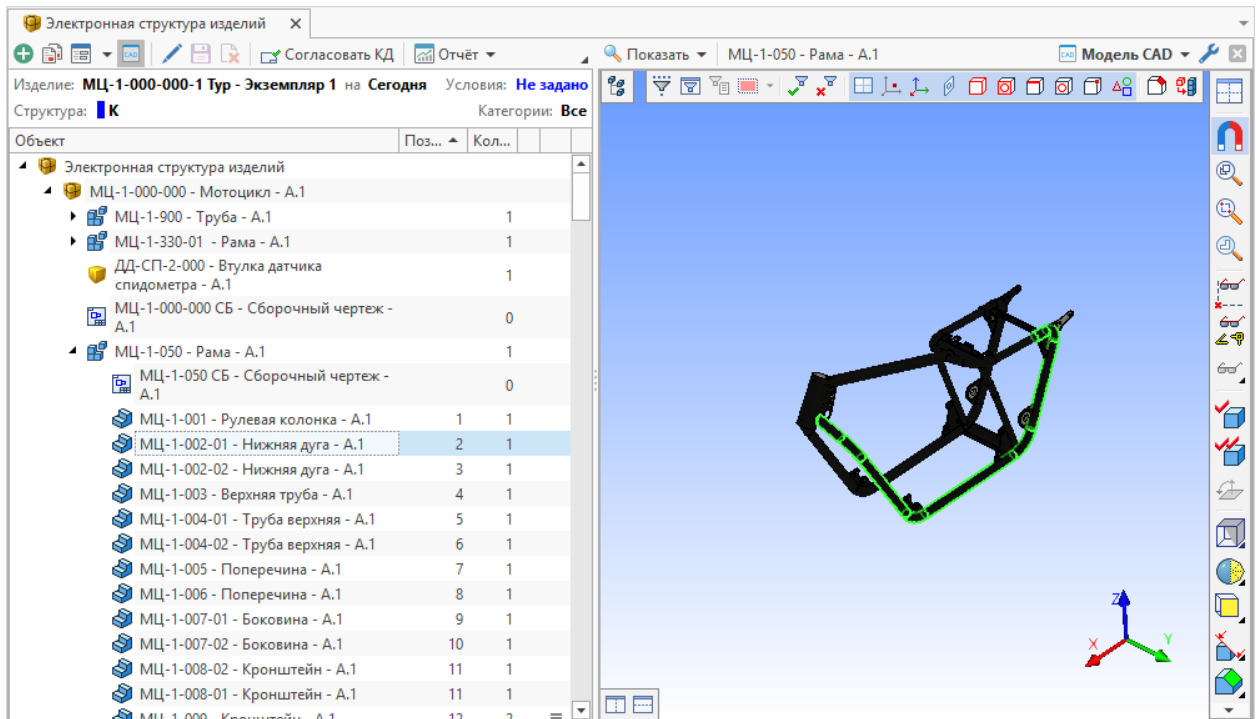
Электронная структура изделий ×

Согласовать КД | Отчёт ▾ | Показать ▾ | МЦ-1-050 - Рама - А.1 | Модель CAD ▾

Изделие: МЦ-1-000-000-1 Тур - Экземпляр 1 на Сегодня Условия: Не задано
Структура: К Категории: Все

| Объект | Поз... | Кол... |
|---|---|---|
| Электронная структура изделий | | |
| МЦ-1-000-000 - Мотоцикл - А.1 | | |
| МЦ-1-900 - Труба - А.1 | | 1 |
| МЦ-1-330-01 - Рама - А.1 | | 1 |
| ДД-СП-2-000 - Втулка датчика спидометра - А.1 | | 1 |
| МЦ-1-000-000 СБ - Сборочный чертеж - А.1 | | 0 |
| МЦ-1-050 - Рама - А.1 | | 1 |
| МЦ-1-050 СБ - Сборочный чертеж - А.1 | | 0 |
| МЦ-1-001 - Рулевая колонка - А.1 | 1 | 1 |
| МЦ-1-002-01 - Нижняя дуга - А.1 | 2 | 1 |
| МЦ-1-002-02 - Нижняя дуга - А.1 | 3 | 1 |
| МЦ-1-003 - Верхняя труба - А.1 | 4 | 1 |
| МЦ-1-004-01 - Труба верхняя - А.1 | 5 | 1 |
| МЦ-1-004-02 - Труба верхняя - А.1 | 6 | 1 |
| МЦ-1-005 - Поперечина - А.1 | 7 | 1 |
| МЦ-1-006 - Поперечина - А.1 | 8 | 1 |
| МЦ-1-007-01 - Боковина - А.1 | 9 | 1 |
| МЦ-1-007-02 - Боковина - А.1 | 10 | 1 |
| МЦ-1-008-02 - Кронштейн - А.1 | 11 | 1 |
| МЦ-1-008-01 - Кронштейн - А.1 | 11 | 1 |
| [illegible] | 12 | 2 |

Z
X
Y